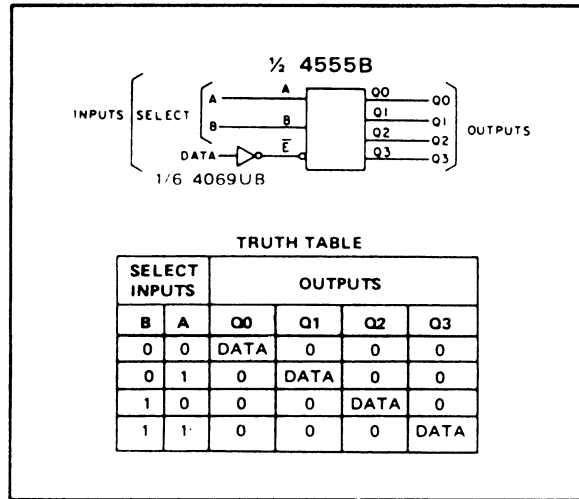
½ 4555B

INPUTS SELECT A A B B DATA $\overline{E}$ Q0 Q1 Q2 Q3 Q0 Q1 Q2 Q3 OUTPUTS

1/6 4069UB

TRUTH TABLE

| SELECT INPUTS | | OUTPUTS | | | |
|---|---|---|---|---|---|
| B | A | Q0 | Q1 | Q2 | Q3 |
| 0 | 0 | DATA | 0 | 0 | 0 |
| 0 | 1 | 0 | DATA | 0 | 0 |
| 1 | 0 | 0 | 0 | DATA | 0 |
| 1 | 1 | 0 | 0 | 0 | DATA |